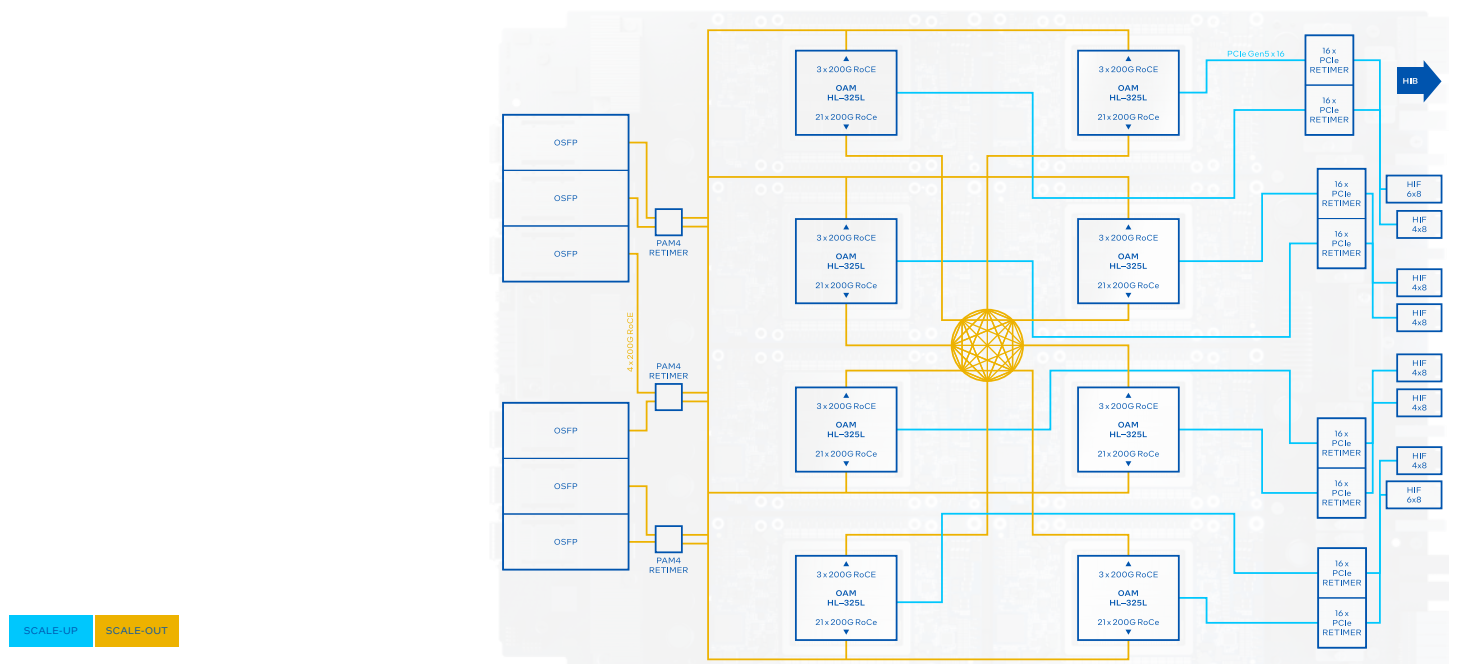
OSFP
OSFP
OSFP

PAM4 RETIMER

4 x 200G RoCE

PAM4 RETIMER

OSFP
OSFP
OSFP

PAM4 RETIMER

3 x 200G RoCE
OAM
HL-325L
21 x 200G RoCE

3 x 200G RoCE
OAM
HL-325L
21 x 200G RoCE

PCIe Gen5 x 16

16 x PCIe RETIMER
16 x PCIe RETIMER

HIB

3 x 200G RoCE
OAM
HL-325L
21 x 200G RoCE

3 x 200G RoCE
OAM
HL-325L
21 x 200G RoCE

16 x PCIe RETIMER
16 x PCIe RETIMER

HIF 6x8
HIF 4x8
HIF 4x8
HIF 4x8

3 x 200G RoCE
OAM
HL-325L
21 x 200G RoCE

3 x 200G RoCE
OAM
HL-325L
21 x 200G RoCE

HIF 4x8
HIF 4x8

16 x PCIe RETIMER
16 x PCIe RETIMER

HIF 4x8
HIF 6x8

3 x 200G RoCE
OAM
HL-325L
21 x 200G RoCE

3 x 200G RoCE
OAM
HL-325L
21 x 200G RoCE

16 x PCIe RETIMER
16 x PCIe RETIMER

SCALE-UP
SCALE-OUT